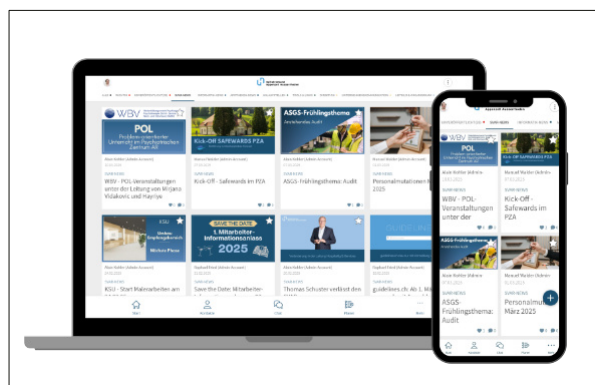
WBV
POL
Kick-Off SAFEWARDS PZA
ASGS-Frühlingsthema:
Arbeitendes Audit
WBV - POL-Veranstaltungen unter der Leitung von Mirjana Vidakovic und Hayriye
Kick-Off - Safewards im PZA
ASGS-Frühlingsthema: Audit
Personalmutationen März 2025
KSU
SAVE THE DATE
1. Mitarbeiter-Informationsanlass
2025
KSU - Start Wahlnarbeiten am
Save the Date: Mitarbeiter-
Thomas Schuster verlässt den
guidelines.ch: Ab 1. M
Start
Kontakt
Chat
Menü
Apotheke Ausserrhoden
WBV - POL-Veranstaltungen unter der
Kick-Off - Safewards im PZA
ASGS-Frühlingsthema: Audit
Personalmu März 2025